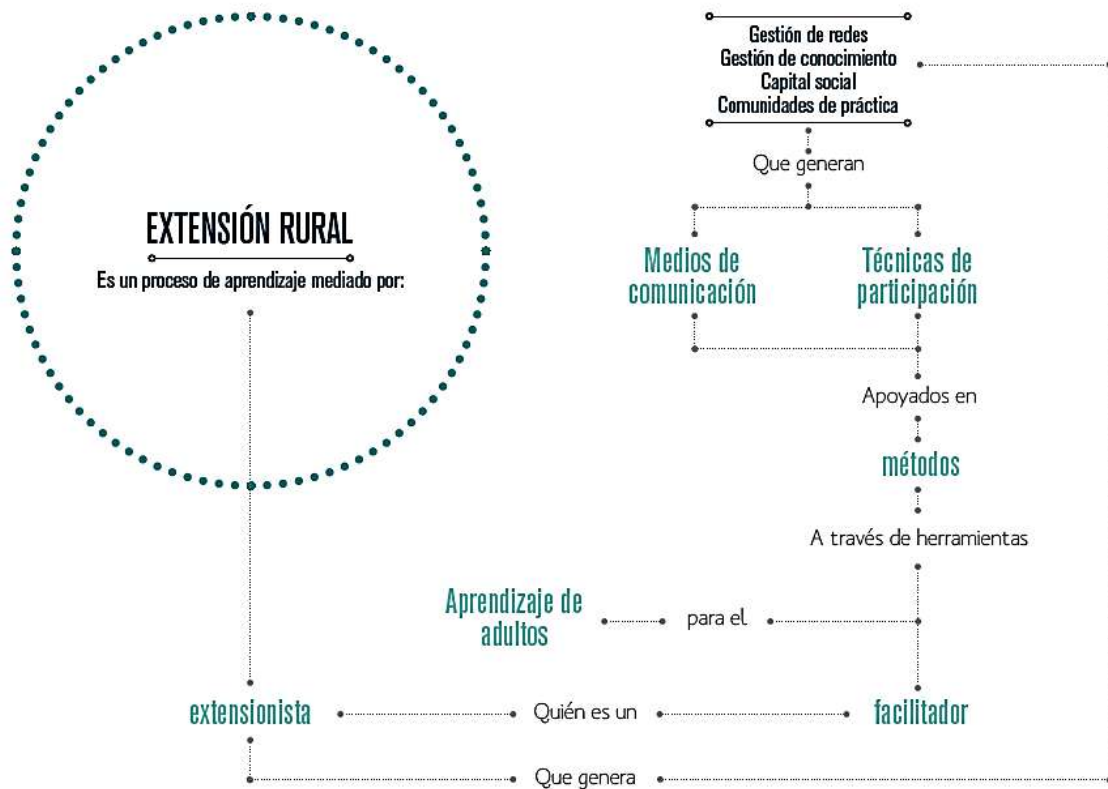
EXTENSIÓN RURAL
Es un proceso de aprendizaje mediado por:

Gestión de redes
Gestión de conocimiento
Capital social
Comunidades de práctica

Que generan

Medios de comunicación

Técnicas de participación

Apoyados en

métodos

A través de herramientas

Aprendizaje de adultos

para el

extensionista

Quién es un

facilitador

Que genera